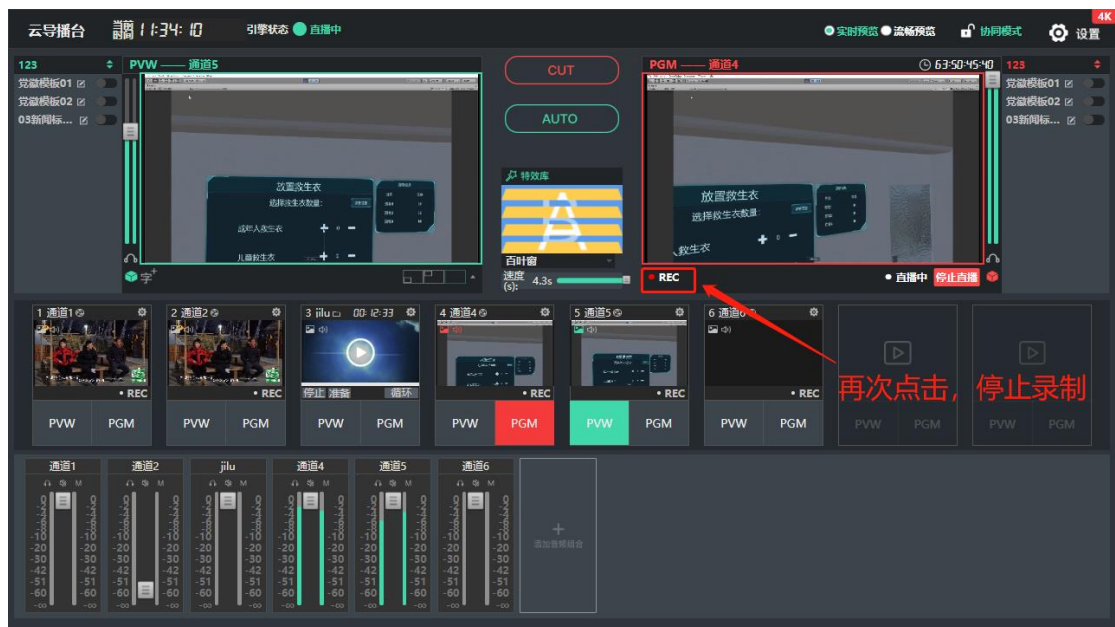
云导播台 北京时间 11:34:10 引擎状态 直播中

实时预览 流畅预览 协同模式 设置 4K

123
党徽模板01
党徽模板02
03新闻标...

PVW —— 通道5

放置救生衣
选择救生衣数量:
成年人救生衣
儿童救生衣

字

CUT

AUTO

特效库

百叶窗

速度(s): 4.3s

PGM —— 通道4

63:50:45:40

放置救生衣
选择救生衣数量:
救生衣

REC

直播中 停止直播

123
党徽模板01
党徽模板02
03新闻标...

1 通道1 REC PVW PGM
2 通道2 REC PVW PGM
3 jilu 00:12:33 停止 准备 循环 PVW PGM
4 通道4 REC PVW PGM
5 通道5 REC PVW PGM
6 通道6 REC PVW PGM
PVW PGM
PVW PGM

再次点击，停止录制

通道1 通道2 jilu 通道4 通道5 通道6

0 -2 -4 -6 -8 -10 -15 -20 -30 -42 -51 -60 -∞

添加音频组合